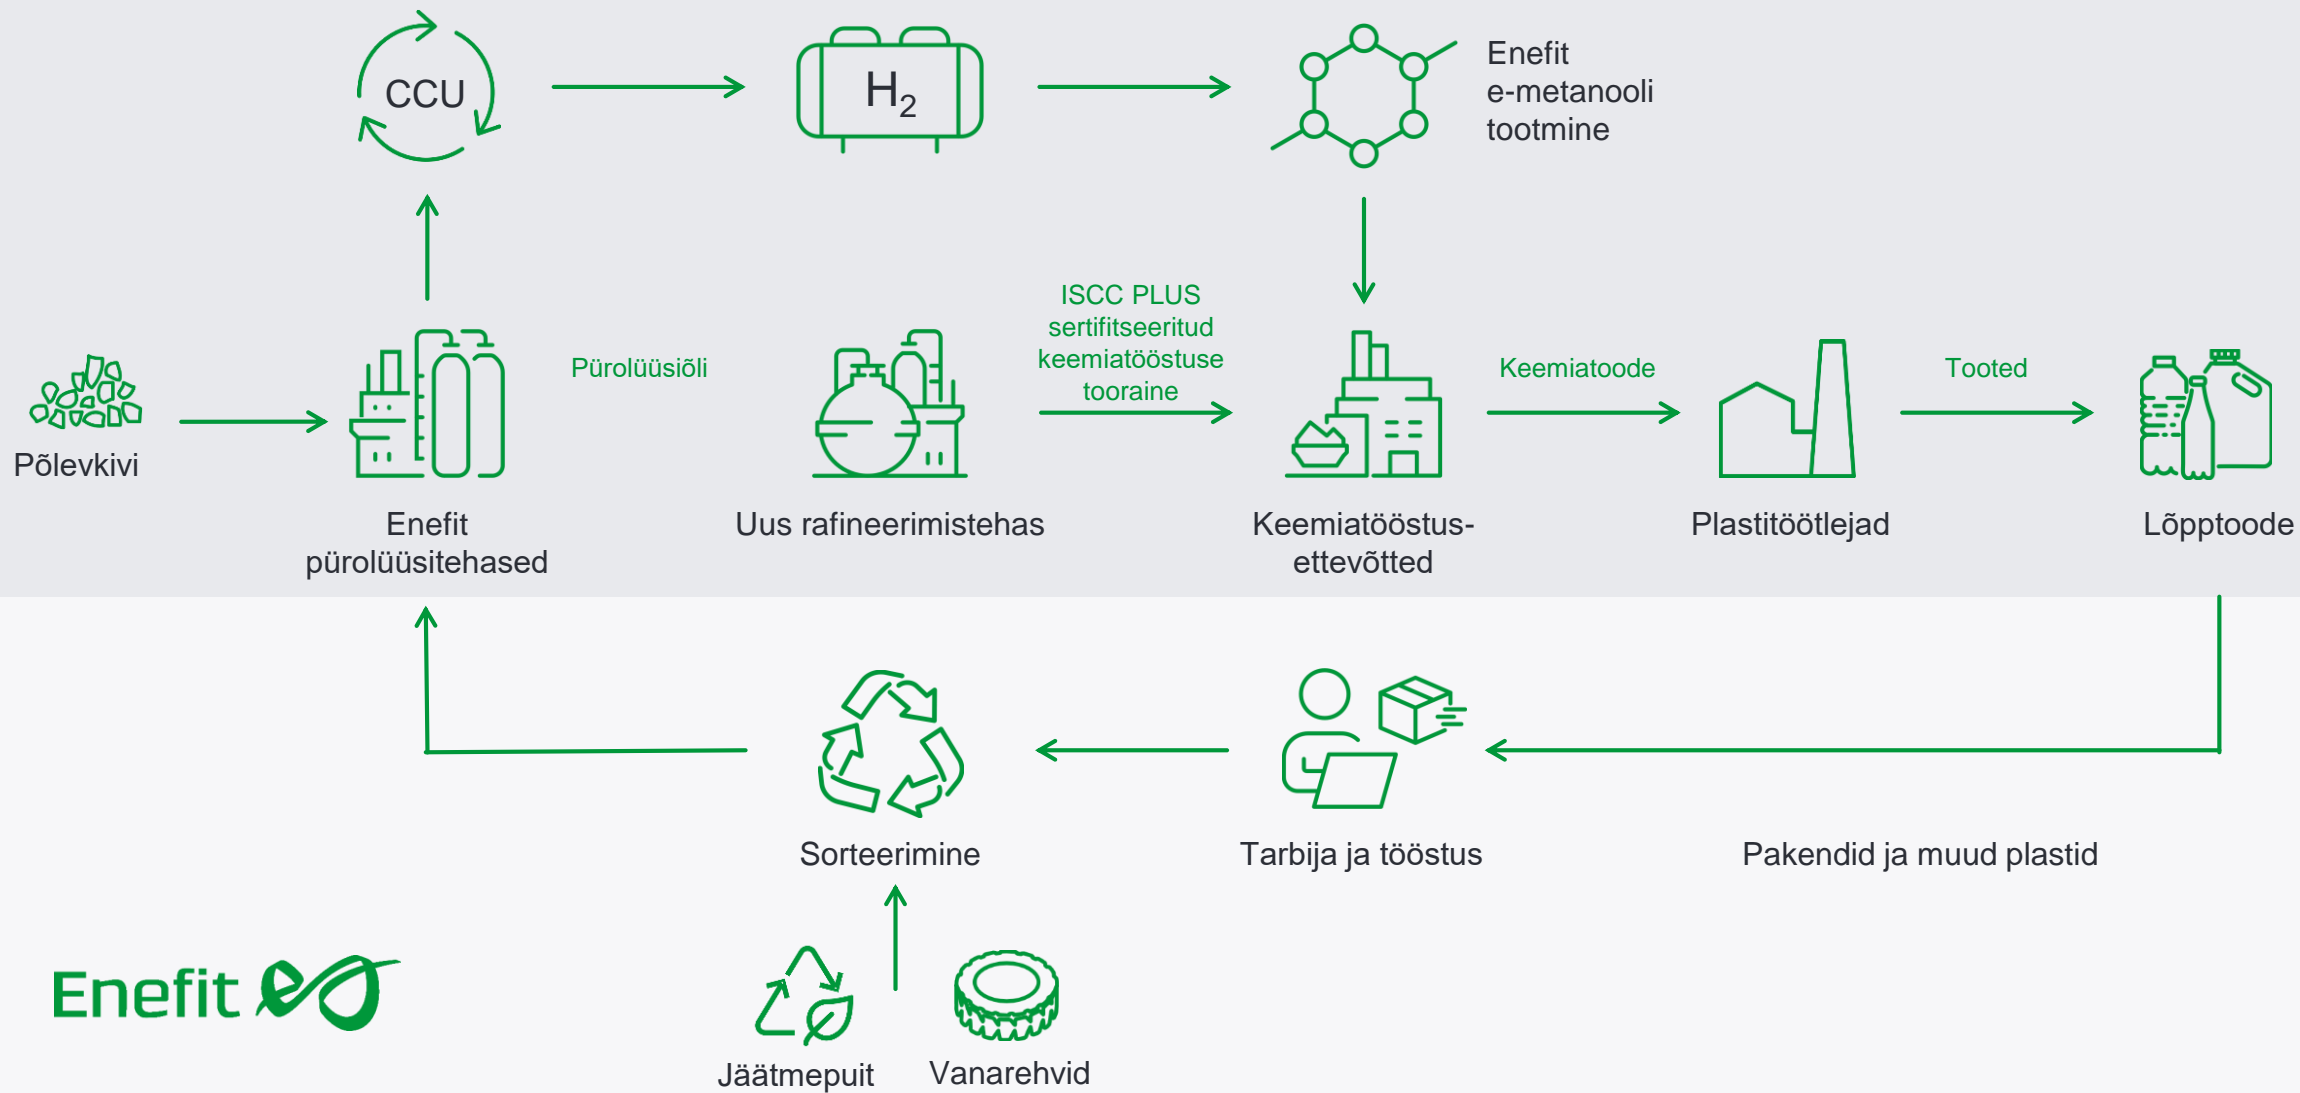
CCU

$H_2$

Enefit e-metanooli tootmine

Põlevkivi

Enefit pürolüüsitehased

Pürolüüsiõli

Uus rafineerimistehas

ISCC PLUS sertifitseeritud keemiatööstuse tooraine

Keemiatööstus-ettevõtted

Keemiatoode

Plastitöötlejad

Tooted

Lõpptoode

Sorteerimine

Tarbija ja tööstus

Pakendid ja muud plastid

Enefit

Jäätmepuit

Vanarehvid